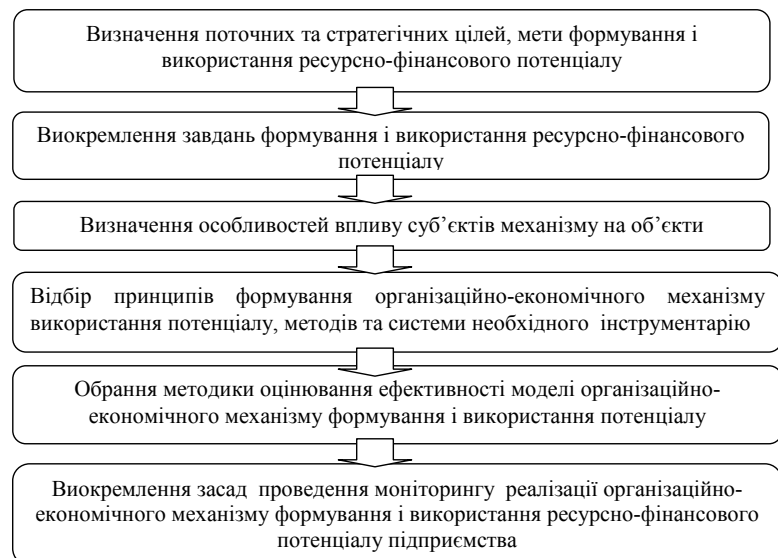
Визначення поточних та стратегічних цілей, мети формування і використання ресурсно-фінансового потенціалу

Виокремлення завдань формування і використання ресурсно-фінансового потенціалу

Визначення особливостей впливу суб'єктів механізму на об'єкти

Відбір принципів формування організаційно-економічного механізму використання потенціалу, методів та системи необхідного інструментарію

Обрання методики оцінювання ефективності моделі організаційно-економічного механізму формування і використання потенціалу

Виокремлення засад проведення моніторингу реалізації організаційно-економічного механізму формування і використання ресурсно-фінансового потенціалу підприємства